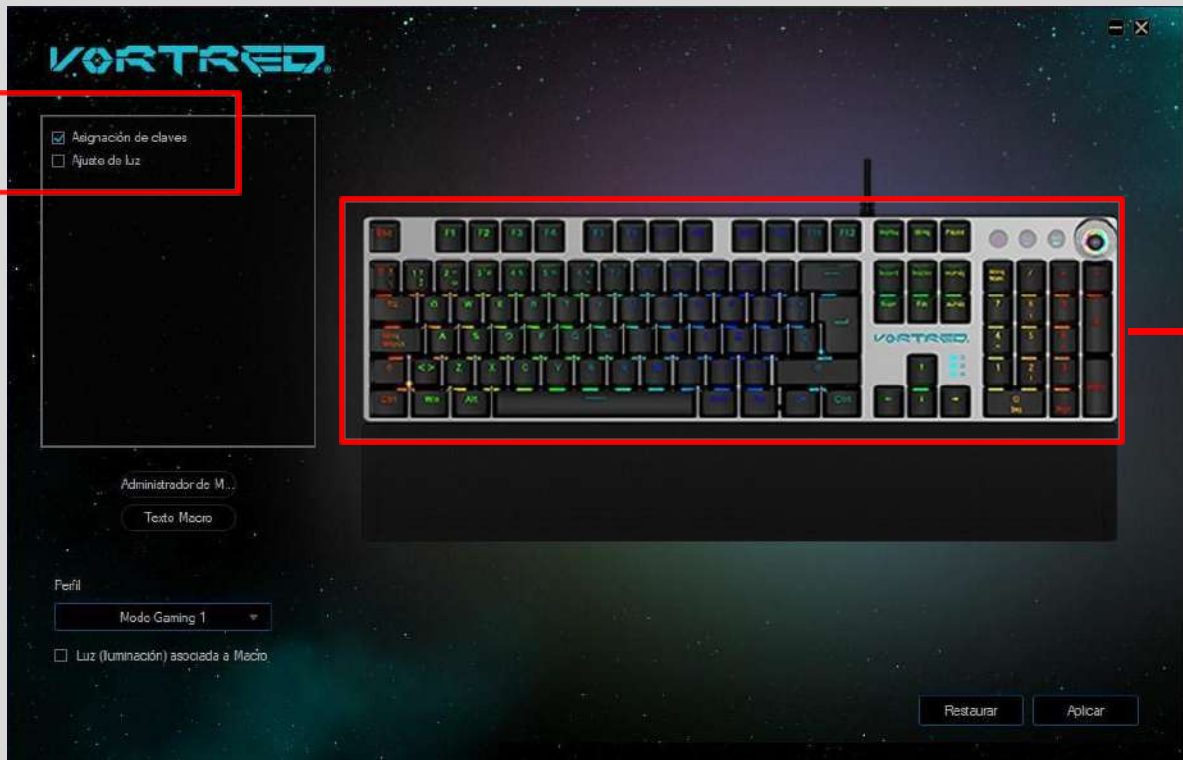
VORTRED

Asignación de claves
Ajuste de luz

Administrador de M...
Texto Macro

Perfil
Modo Gaming 1
Luz (Iluminación) asociada a Macro

Esc F1 F2 F3 F4 F12

VORTRED

Ctrl Win Alt Ctrl

Restaurar
Aplicar